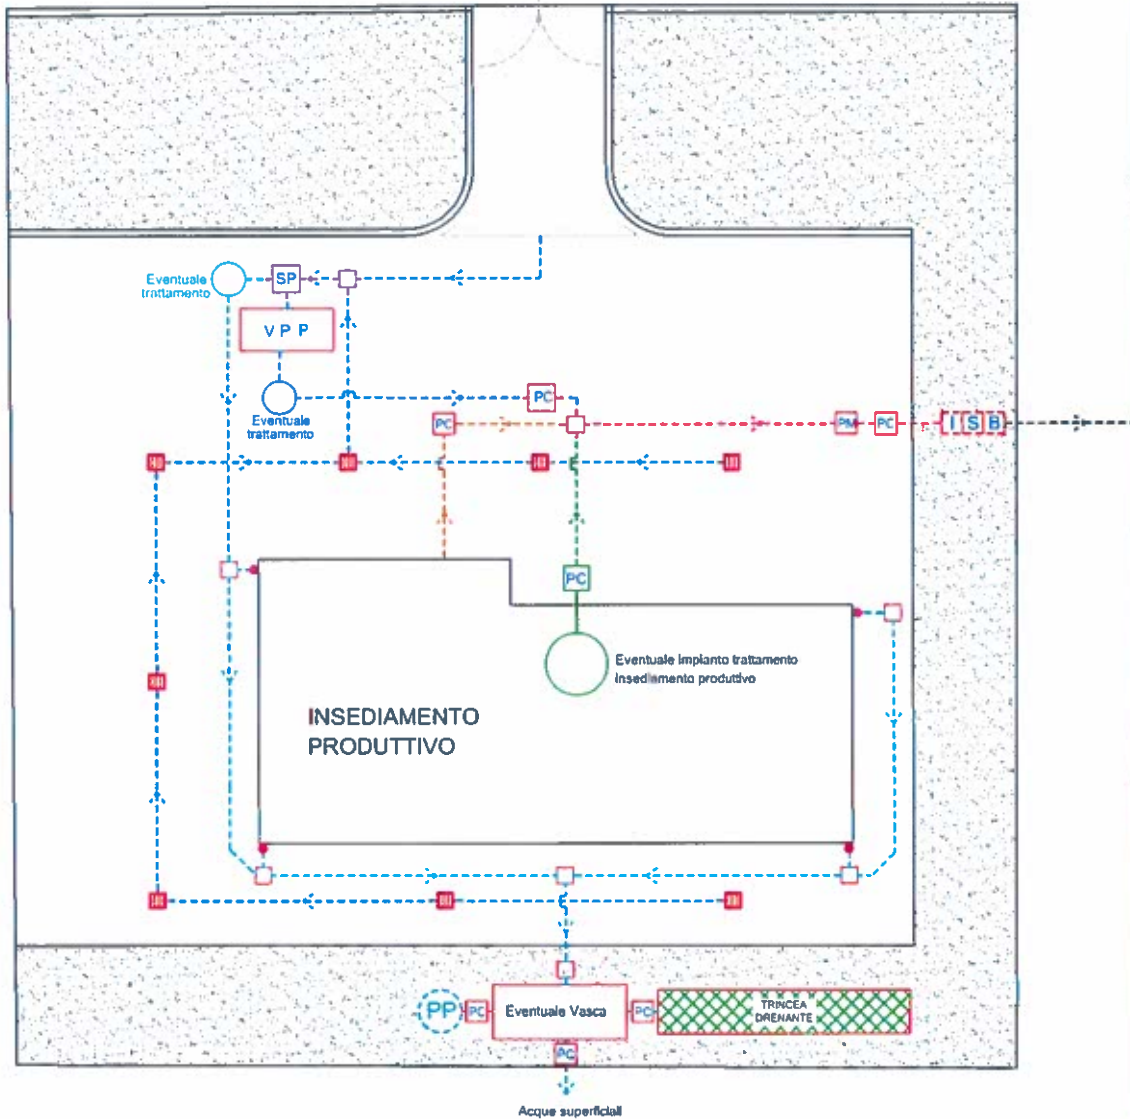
Eventuale trattamento

SP

V P P

Eventuale trattamento

PC

PC

PM

PC

I S B

PC

Eventuale impianto trattamento insediamento produttivo

INSEDIAMENTO PRODUTTIVO

PP

PC

Eventuale Vasca

PC

TRINCEA DRENANTE

PC

Acque superficiali